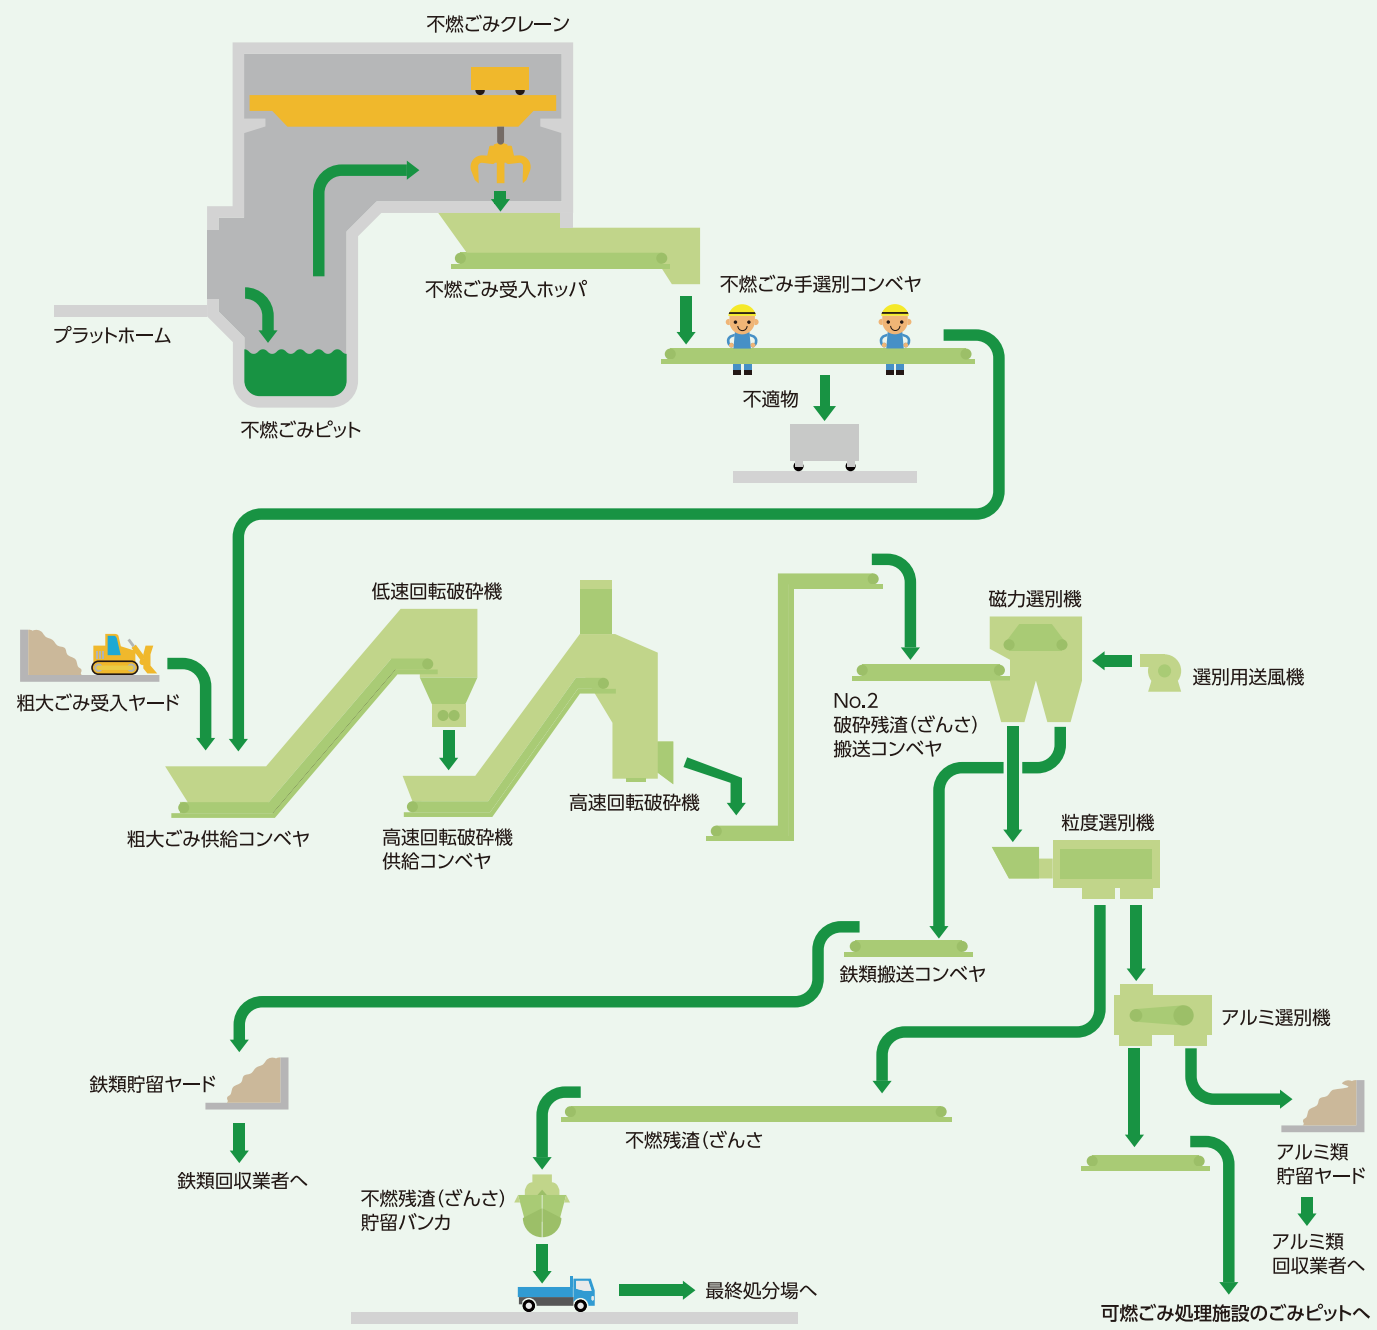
不燃ごみクレーン

不燃ごみ受入ホッパ

プラットホーム

不燃ごみピット

不燃ごみ手選別コンベヤ

不適物

低速回転破砕機

粗大ごみ受入ヤード

粗大ごみ供給コンベヤ

高速回転破砕機
供給コンベヤ

高速回転破砕機

磁力選別機

選別用送風機

No.2
破砕残渣(ざんさ)
搬送コンベヤ

粒度選別機

鉄類搬送コンベヤ

アルミ選別機

鉄類貯留ヤード

鉄類回収業者へ

不燃残渣(ざんさ

不燃残渣(ざんさ)
貯留バンカ

アルミ類
貯留ヤード

アルミ類
回収業者へ

最終処分場へ

可燃ごみ処理施設のごみピットへ